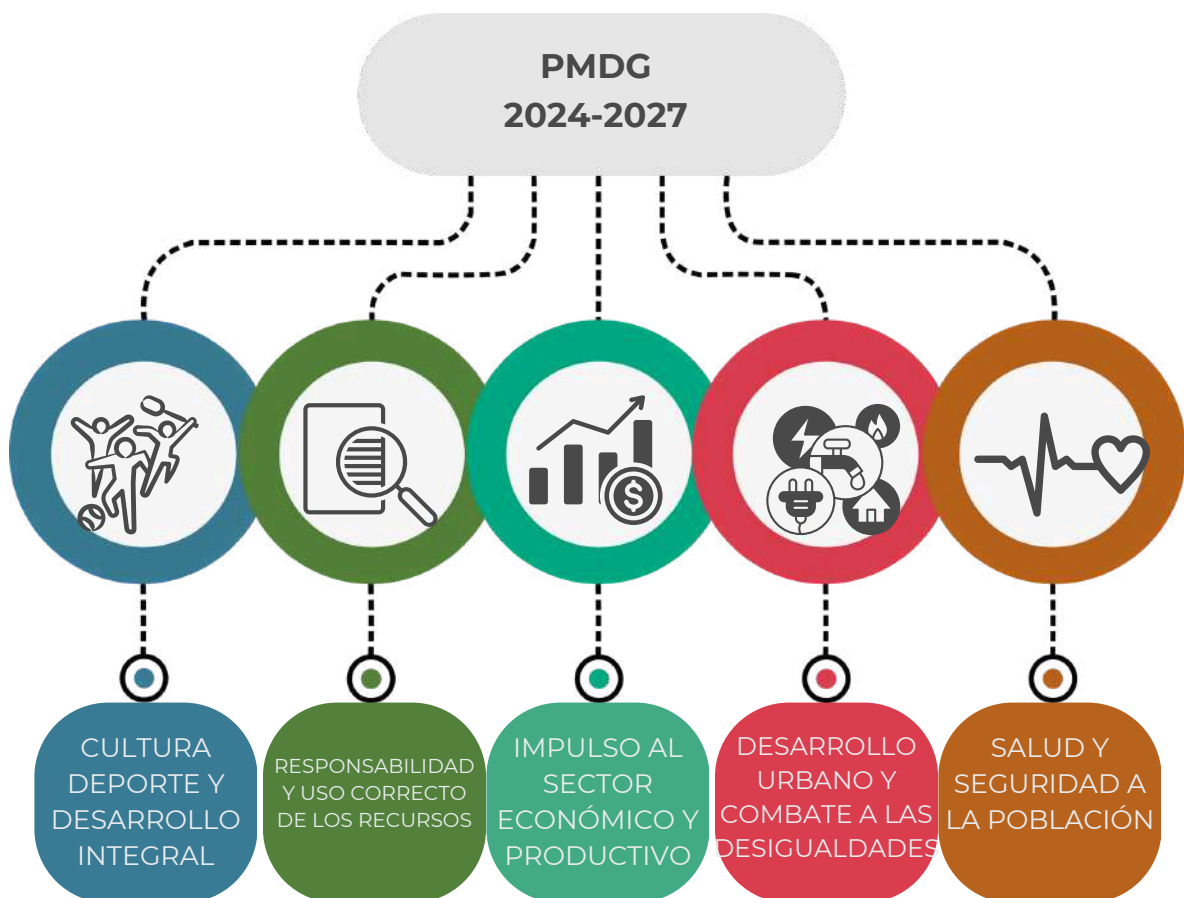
PMDG
2024-2027

CULTURA DEPORTE Y DESARROLLO INTEGRAL

RESPONSABILIDAD Y USO CORRECTO DE LOS RECURSOS

IMPULSO AL SECTOR ECONÓMICO Y PRODUCTIVO

DESARROLLO URBANO Y COMBATE A LAS DESIGUALDADES

SALUD Y SEGURIDAD A LA POBLACIÓN